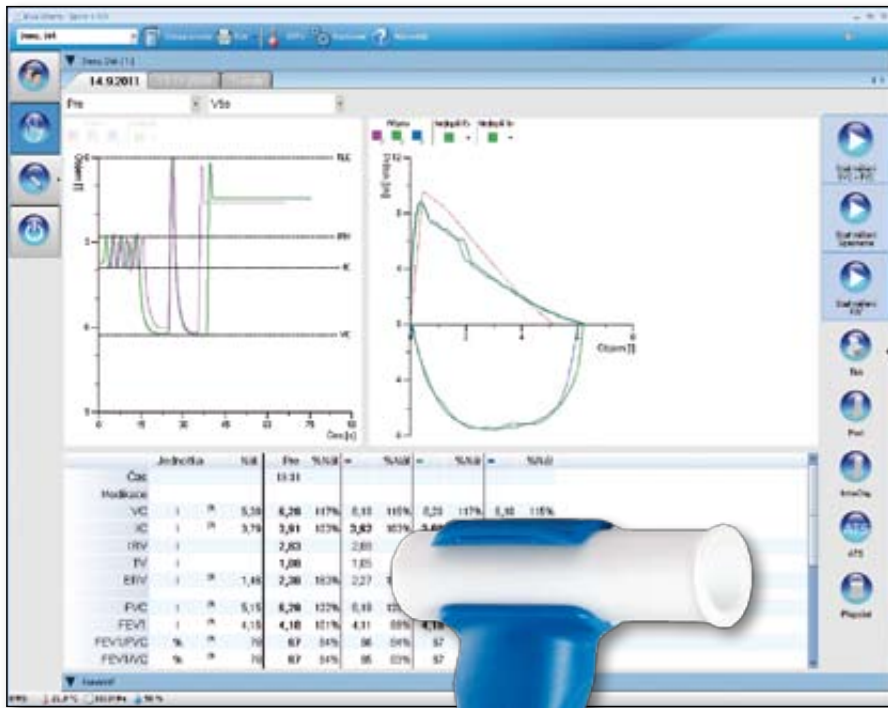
14.9.2011

Pre

Vše

TLC

ERV

IC

VC

Objem [l]

Čas [s]

Průtok [l/s]

Objem [l]

Spustit měření SVC + FVC

Spustit měření Spirometrie

Spustit měření FVC

Test

Post

Tisk

Přepočet

| | Jednotka | | Náll | Pre | %Náll | | %Náll | | %Náll | | %Náll |
|---|---|---|---|---|---|---|---|---|---|---|---|
| Čas | | | | 13:31 | | | | | | | |
| Medikace | | | | | | | | | | | |
| VC | l | | 5,39 | 6,29 | 117% | 6,10 | 115% | 6,29 | 117% | 6,10 | 115% |
| IC | l | | 3,79 | 3,91 | 103% | 3,82 | 101% | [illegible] | | | |
| IRV | l | | | 2,83 | | 2,80 | | | | | |
| TV | l | | | 1,08 | | 1,05 | | | | | |
| ERV | l | | 1,48 | 2,38 | 160% | 2,27 | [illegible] | | | | |
| FVC | l | | 5,15 | 6,29 | 122% | 6,10 | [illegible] | | | | |
| FEV1 | l | | 4,15 | 4,18 | 101% | 4,11 | 99% | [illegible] | | | |
| FEV1/FVC | % | | 76 | 67 | 84% | 96 | 84% | 67 | | | |
| FEV1/VC | % | | 76 | 67 | 84% | 95 | 83% | 67 | | | |